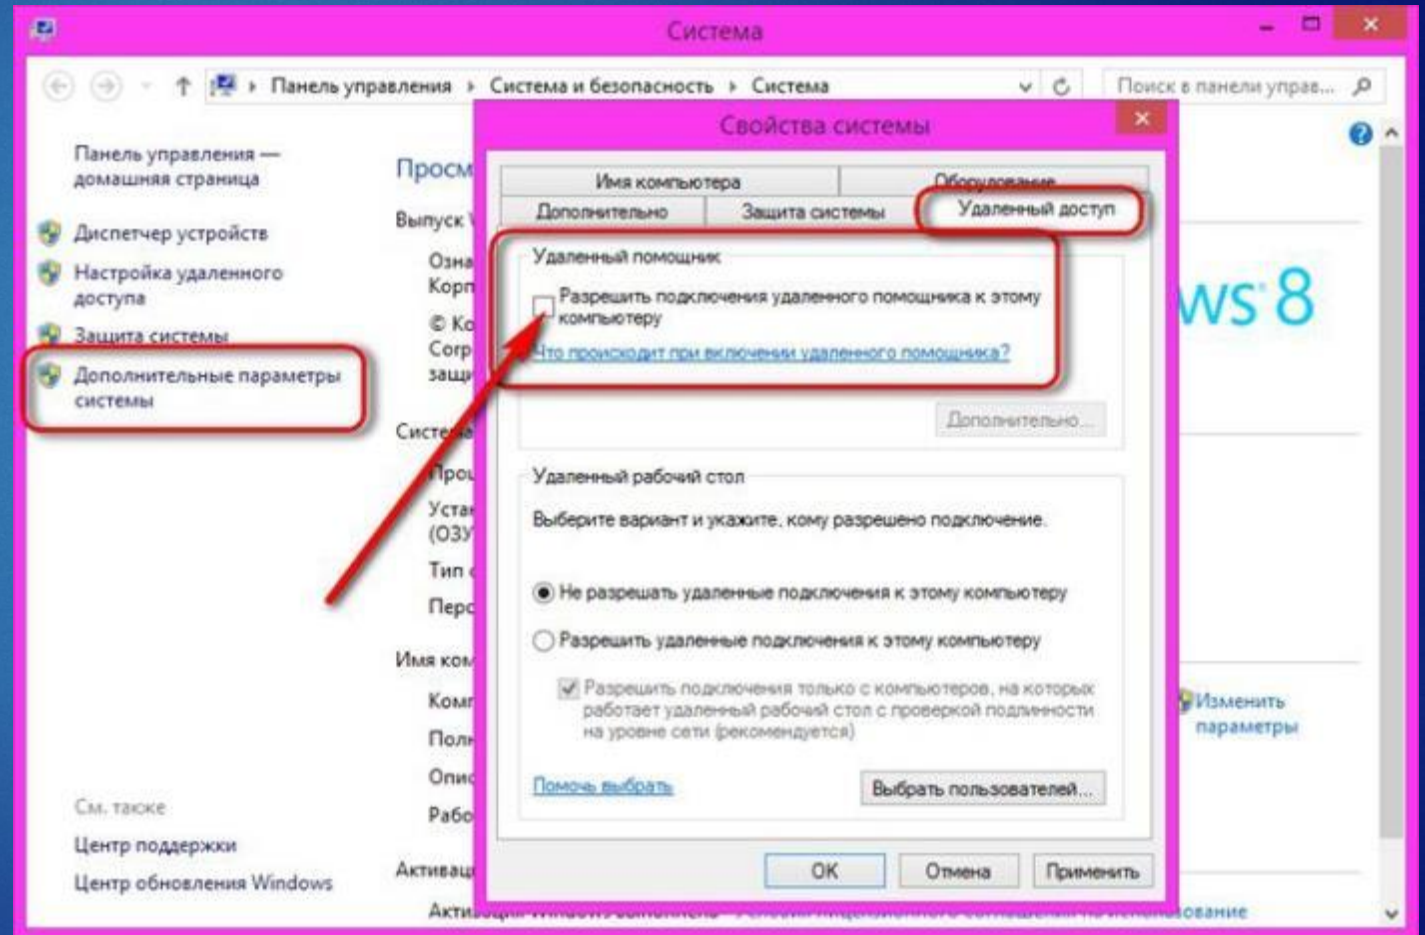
Система

Панель управления › Система и безопасность › Система

Поиск в панели управ...

Панель управления — домашняя страница

Диспетчер устройств

Настройка удаленного доступа

Защита системы

Дополнительные параметры системы

См. также

Центр поддержки

Центр обновления Windows

Просм

Выпуск

Озна

Корп

© Ко

Corp

защи

Систе

Проц

Уста

(ОЗУ

Тип

Перо

Имя ком

Комп

Полн

Опис

Рабо

Активаци

Акти

ws 8

Изменить параметры

Свойства системы

Имя компьютера

Оборудование

Дополнительно

Защита системы

Удаленный доступ

Удаленный помощник

Разрешить подключения удаленного помощника к этому компьютеру

Что происходит при включении удаленного помощника?

Дополнительно...

Удаленный рабочий стол

Выберите вариант и укажите, кому разрешено подключение.

Не разрешать удаленные подключения к этому компьютеру

Разрешить удаленные подключения к этому компьютеру

Разрешить подключения только с компьютеров, на которых работает удаленный рабочий стол с проверкой подлинности на уровне сети (рекомендуется)

Помочь выбрать

Выбрать пользователей...

ОК

Отмена

Применить